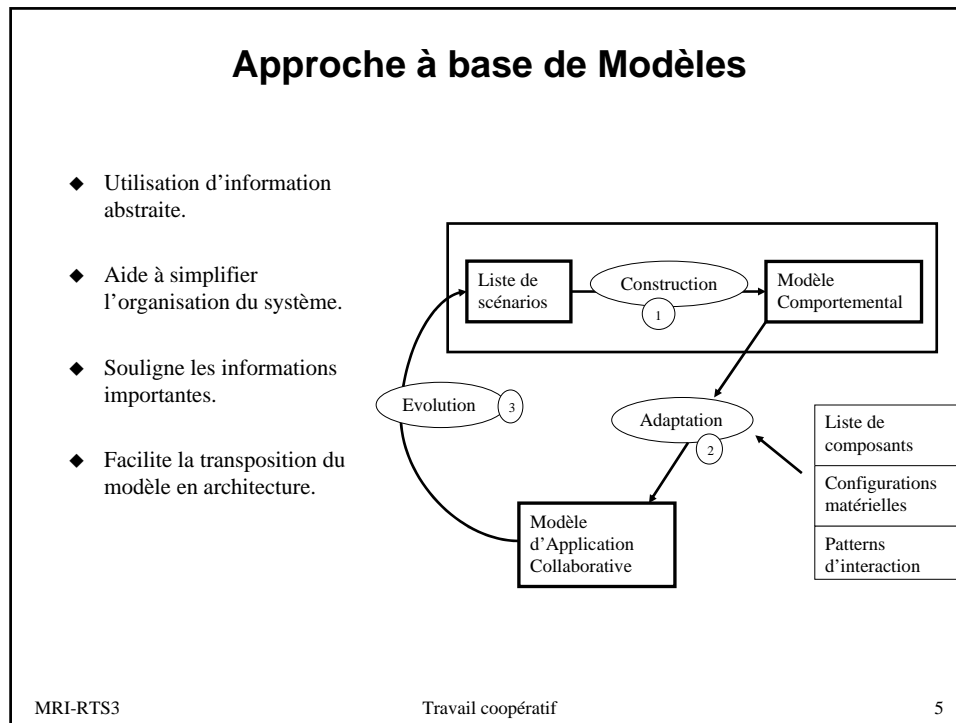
Approche à base de Modèles

◆ Utilisation d'information abstraite.

◆ Aide à simplifier l'organisation du système.

◆ Souligne les informations importantes.

◆ Facilite la transposition du modèle en architecture.

Liste de scénarios

Construction

1

Modèle Comportemental

Evolution

3

Adaptation

2

Liste de composants

Configurations matérielles

Patterns d'interaction

Modèle d'Application Collaborative

MRI-RTS3

Travail coopératif

5